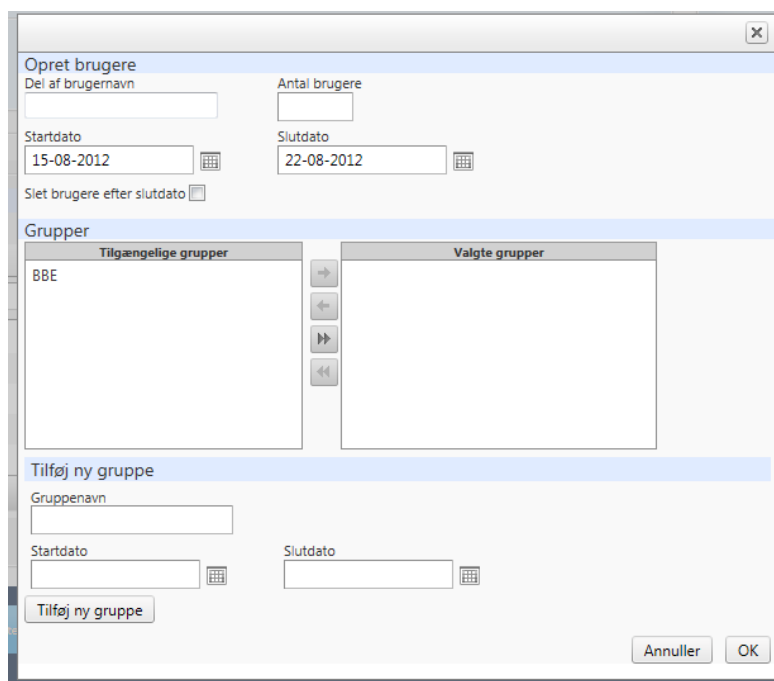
×

Opret brugere

Del af brugernavn

Antal brugere

Startdato

15-08-2012

Slutdato

22-08-2012

Slet brugere efter slutdato

Grupper

| Tilgængelige grupper |
|---|
| BBE |

| Valgte grupper |
|---|

Tilføj ny gruppe

Gruppenavn

Startdato

Slutdato

Tilføj ny gruppe

Annuller

OK